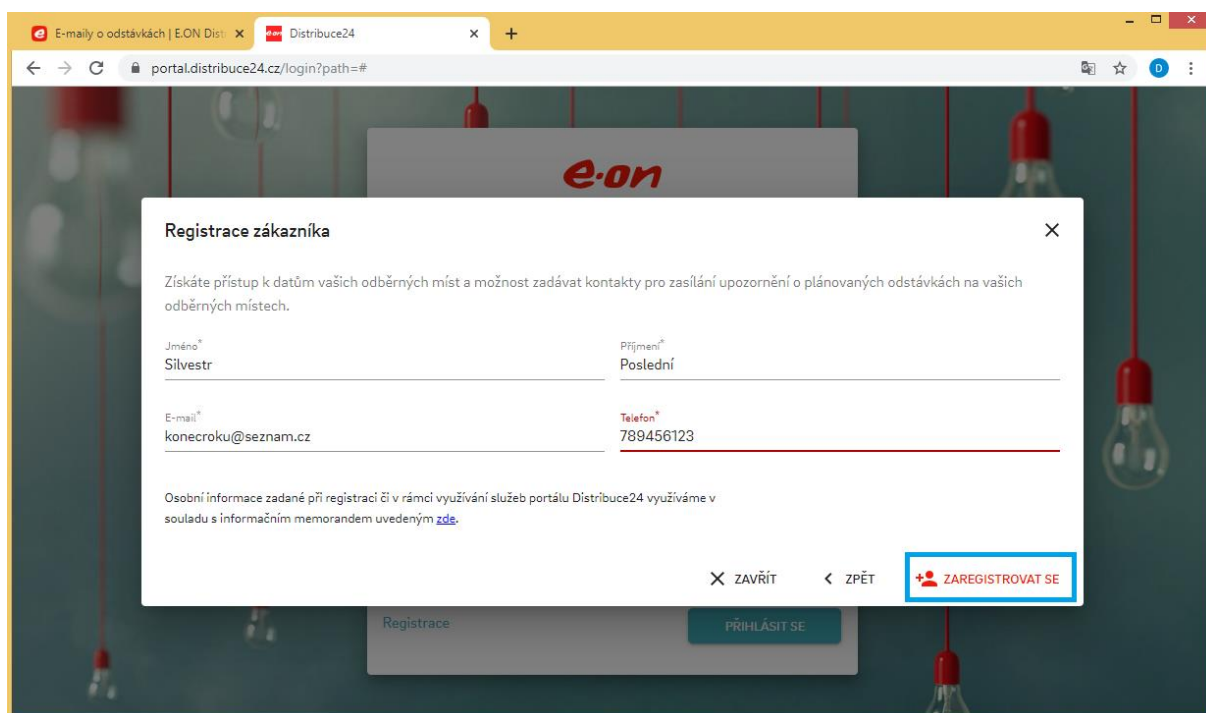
E-maily o odstávkách | E.ON Dist
Distribuce24
portal.distribuce24.cz/login?path=#

e·on

Registrace zákazníka

Získáte přístup k datům vašich odběrných míst a možnost zadávat kontakty pro zasílání upozornění o plánovaných odstávkách na vašich odběrných místech.

Jméno*
Silvestr

Příjmení*
Poslední

E-mail*
konecroku@seznam.cz

Telefon*
789456123

Osobní informace zadané při registraci či v rámci využívání služeb portálu Distribuce24 využíváme v souladu s informačním memorandem uvedeným zde.

ZAVŘÍT ZPĚT ZAREGISTROVAT SE

Registrace
PŘIHLÁSIT SE